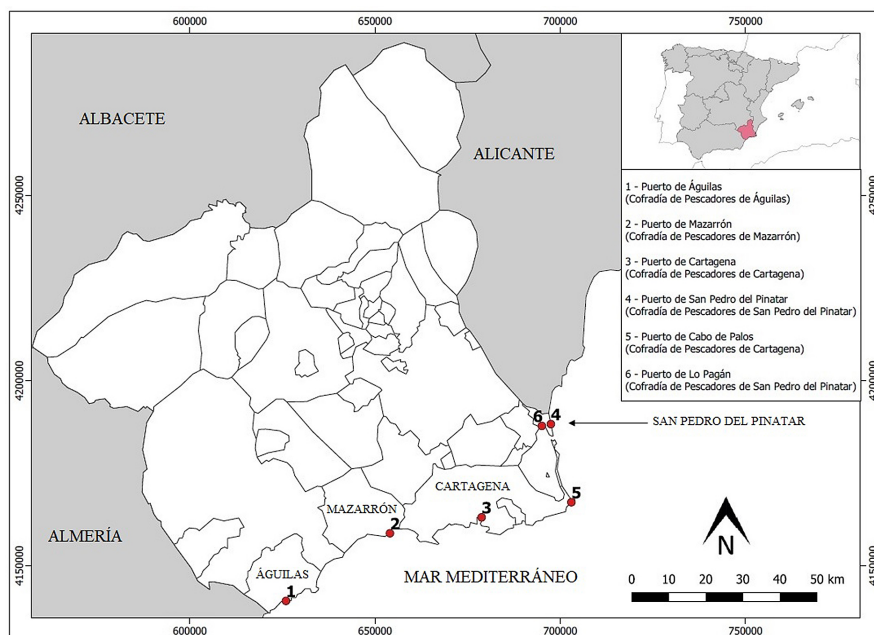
600000 650000 700000 750000

ALBACETE

ALICANTE

4250000

4200000

4150000

1 - Puerto de Águilas
(Cofradía de Pescadores de Águilas)

2 - Puerto de Mazarrón
(Cofradía de Pescadores de Mazarrón)

3 - Puerto de Cartagena
(Cofradía de Pescadores de Cartagena)

4 - Puerto de San Pedro del Pinatar
(Cofradía de Pescadores de San Pedro del Pinatar)

5 - Puerto de Cabo de Palos
(Cofradía de Pescadores de Cartagena)

6 - Puerto de Lo Pagán
(Cofradía de Pescadores de San Pedro del Pinatar)

6 4

SAN PEDRO DEL PINATAR

CARTAGENA

5

MAZARRÓN

3

2

N

ALMERÍA

ÁGUILAS

1

MAR MEDITERRÁNEO

0 10 20 30 40 50 km

600000 650000 700000 750000